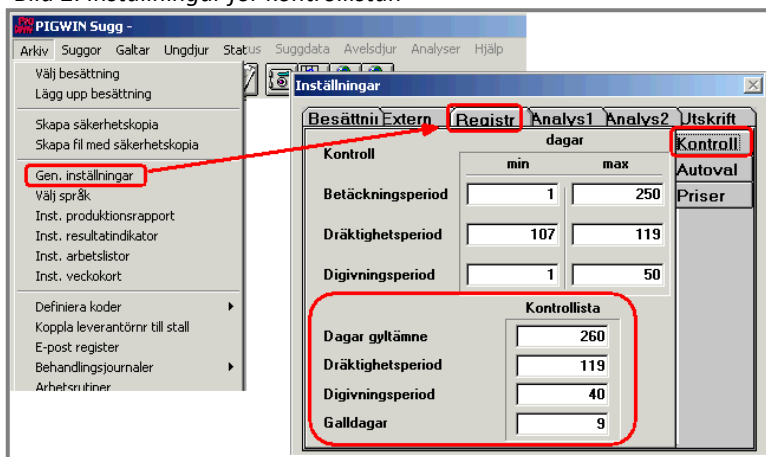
Bild 2. Inställningar för kontrollistan

PIGWIN Sugg -

Arkiv Suggor Galtar Ungdjur Status Suggdata Avelsdjur Analyser Hjälp

Välj besättning
Lägg upp besättning

Skapa säkerhetskopia
Skapa fil med säkerhetskopia

Gen. inställningar
Välj språk
Inst. produktionsrapport
Inst. resultatindikator
Inst. arbetslistor
Inst. veckokort

Definiera koder
Koppla leverantörnr till stall
E-post register
Behandlingsjournaler
Arbetsrutiner

Inställningar

Besättnii Extern Registr Analys1 Analys2 Utskrift

Kontroll
Autoval
Priser

| Kontroll | dagar min | dagar max |
|---|---|---|
| Betäckningsperiod | 1 | 250 |
| Dräktighetsperiod | 107 | 119 |
| Digivningsperiod | 1 | 50 |

| | Kontrollista |
|---|---|
| Dagar gyltämne | 260 |
| Dräktighetsperiod | 119 |
| Digivningsperiod | 40 |
| Galldagar | 9 |